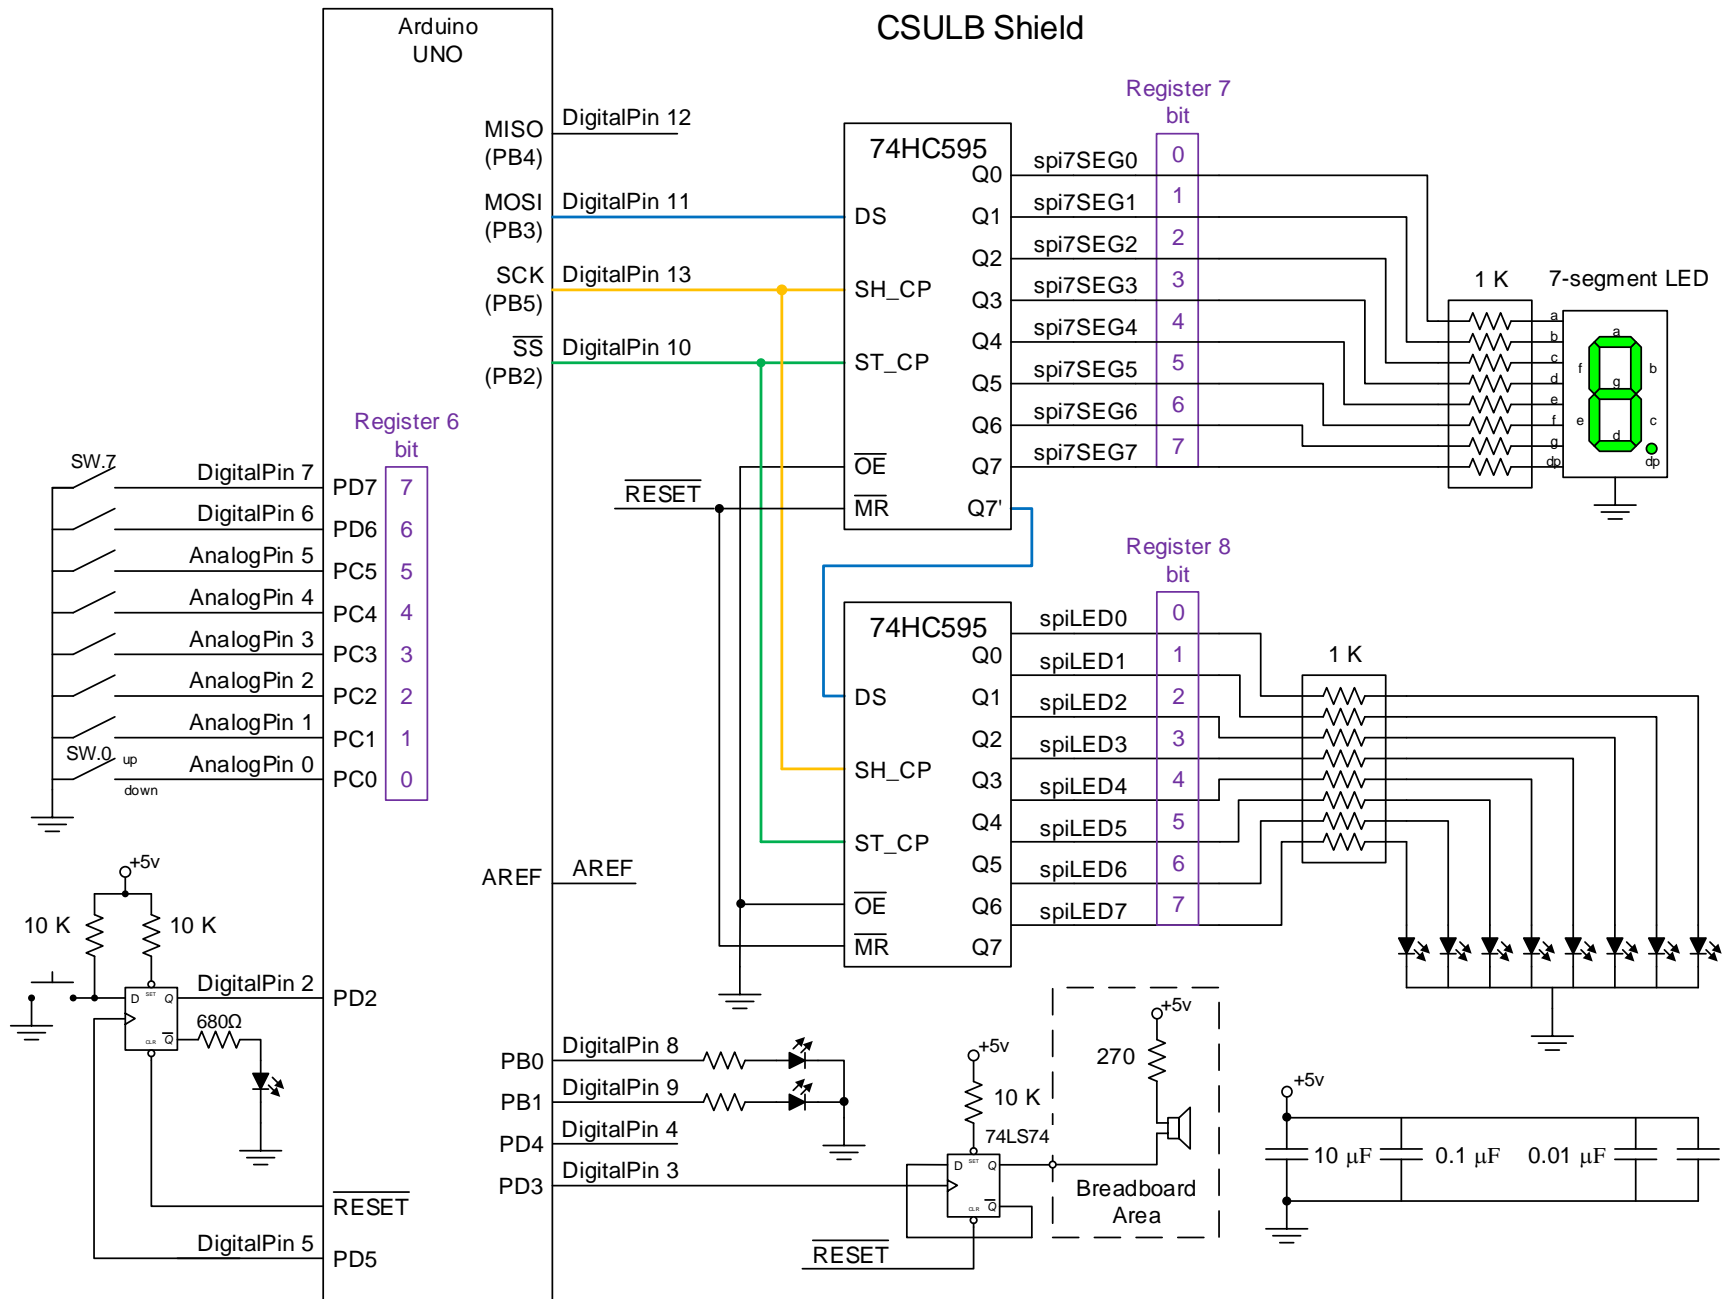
Arduino UNO

CSULB Shield

Register 7 bit

MISO (PB4) DigitalPin 12

74HC595

MOSI (PB3) DigitalPin 11

SCK (PB5) DigitalPin 13

$\overline{SS}$ (PB2) DigitalPin 10

DS
SH_CP
ST_CP
$\overline{OE}$
$\overline{MR}$

Q0
Q1
Q2
Q3
Q4
Q5
Q6
Q7
Q7'

spi7SEG0 0
spi7SEG1 1
spi7SEG2 2
spi7SEG3 3
spi7SEG4 4
spi7SEG5 5
spi7SEG6 6
spi7SEG7 7

1 K

7-segment LED

a b c d e f g dp

a f b g e c d dp

$\overline{RESET}$

Register 6 bit

SW.7

DigitalPin 7 PD7 7
DigitalPin 6 PD6 6
AnalogPin 5 PC5 5
AnalogPin 4 PC4 4
AnalogPin 3 PC3 3
AnalogPin 2 PC2 2
AnalogPin 1 PC1 1
SW.0 up AnalogPin 0 PC0 0
down

Register 8 bit

74HC595

DS
SH_CP
ST_CP
$\overline{OE}$
$\overline{MR}$

Q0
Q1
Q2
Q3
Q4
Q5
Q6
Q7

spiLED0 0
spiLED1 1
spiLED2 2
spiLED3 3
spiLED4 4
spiLED5 5
spiLED6 6
spiLED7 7

1 K

AREF AREF

+5v

10 K 10 K

DigitalPin 2 PD2

D SET Q
CLR $\overline{Q}$

680Ω

$\overline{RESET}$

DigitalPin 5 PD5

PB0 DigitalPin 8
PB1 DigitalPin 9
PD4 DigitalPin 4
PD3 DigitalPin 3

+5v
10 K
74LS74
D SET Q
CLR $\overline{Q}$

+5v
270

Breadboard Area

$\overline{RESET}$

+5v

10 μF 0.1 μF 0.01 μF